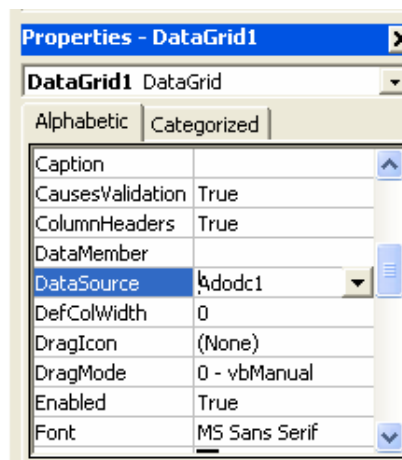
Properties - DataGrid1

DataGrid1 DataGrid

Alphabetic | Categorized

| | |
|---|---|
| Caption | |
| CausesValidation | True |
| ColumnHeaders | True |
| DataMember | |
| DataSource | Adodc1 |
| DefColWidth | 0 |
| DragIcon | (None) |
| DragMode | 0 - vbManual |
| Enabled | True |
| Font | MS Sans Serif |